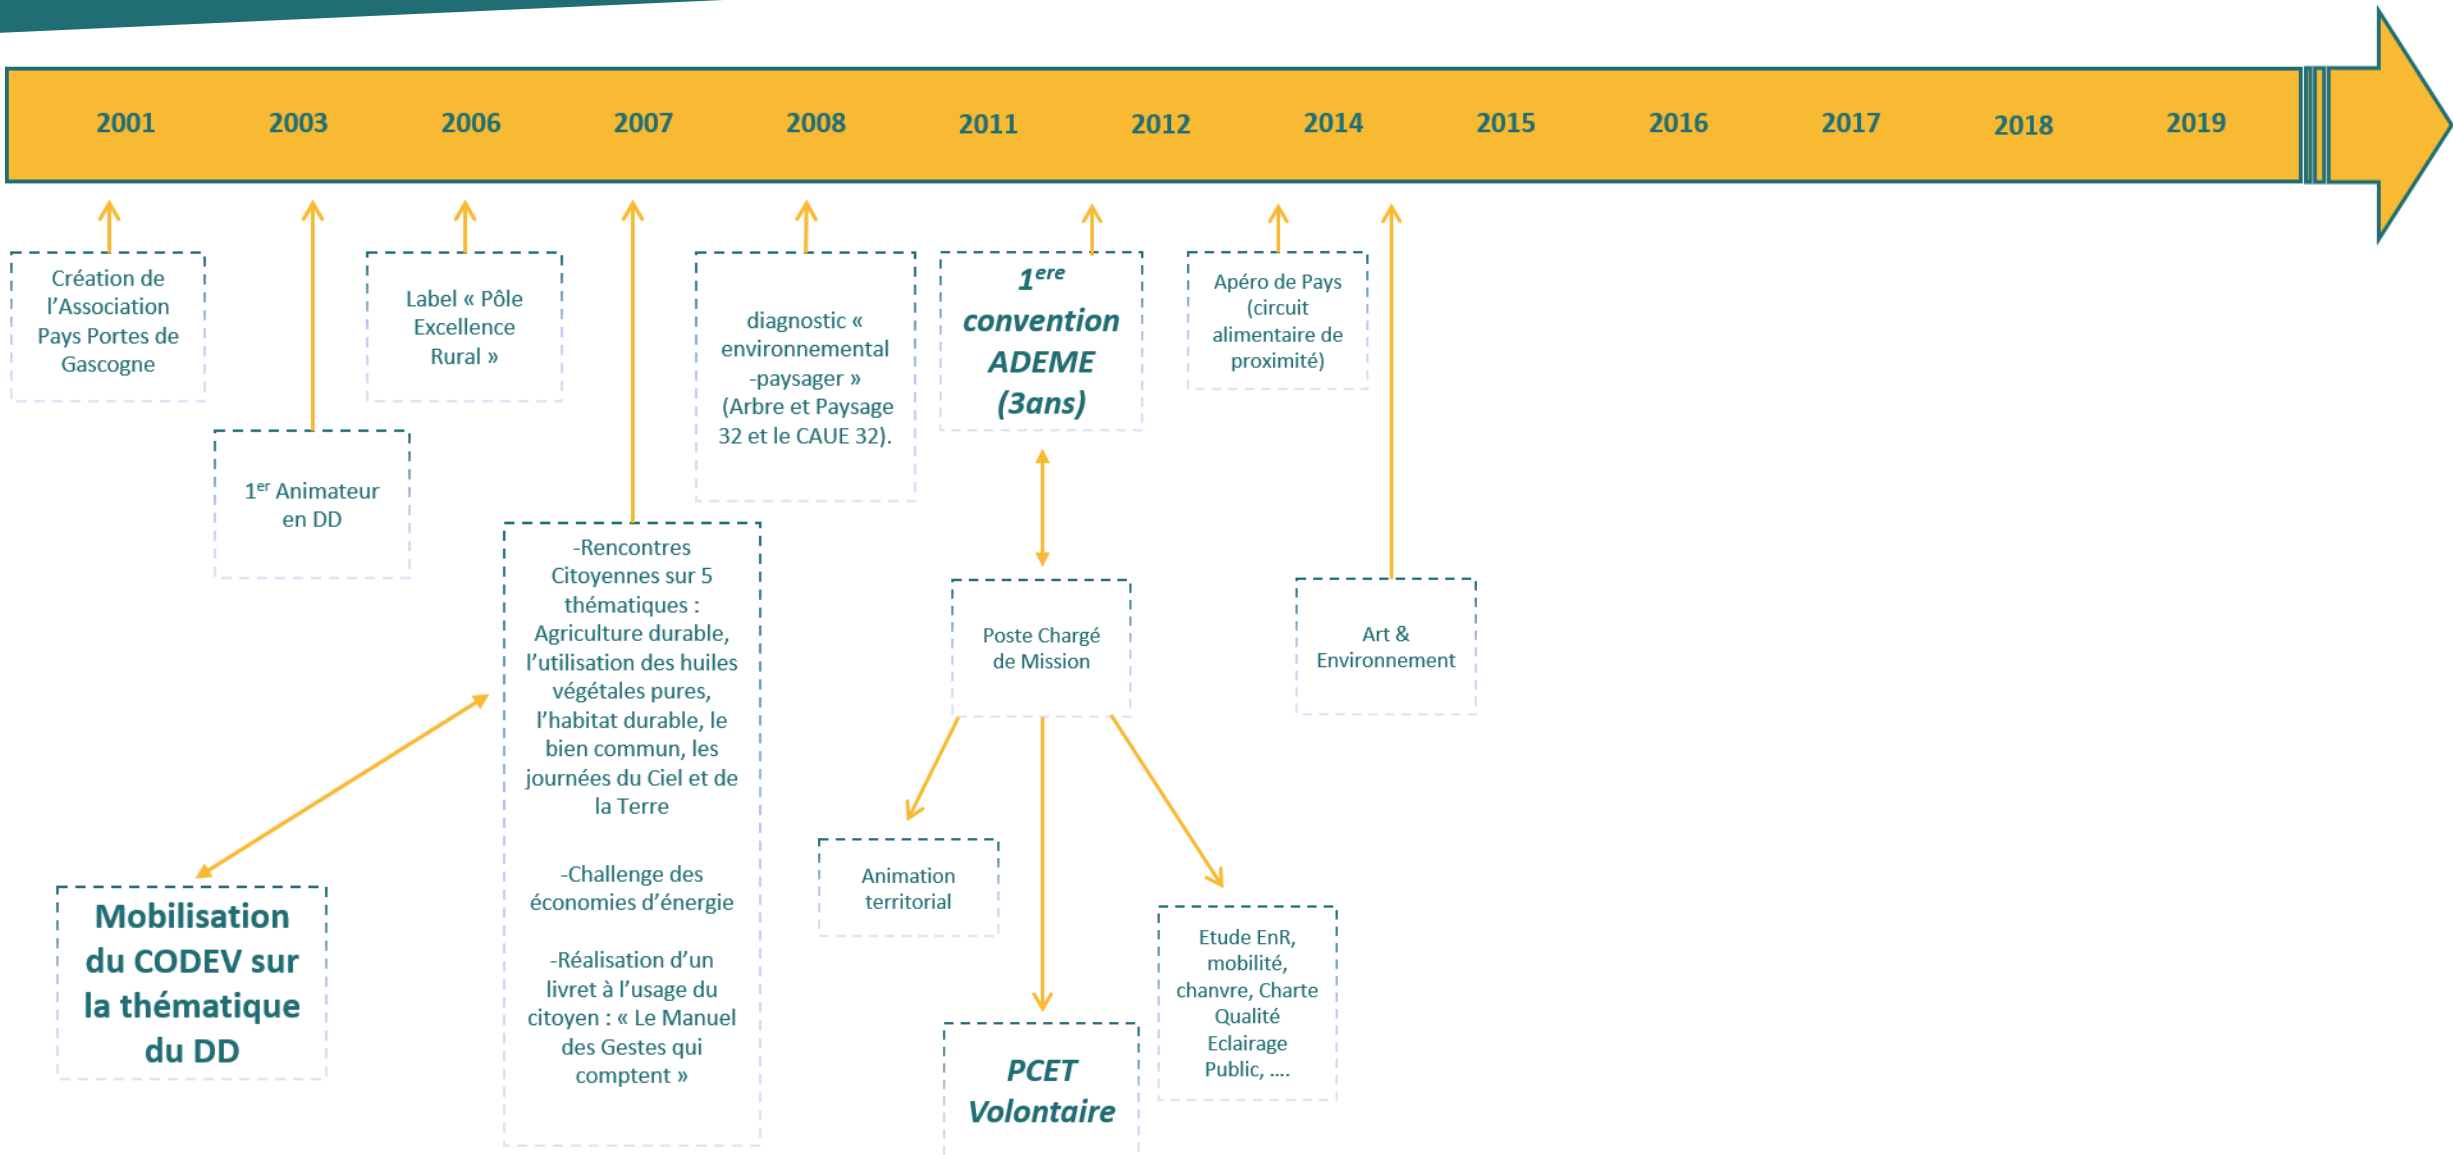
2001 2003 2006 2007 2008 2011 2012 2014 2015 2016 2017 2018 2019

Création de l'Association Pays Portes de Gascogne

1$^{er}$ Animateur en DD

Label « Pôle Excellence Rural »

-Rencontres Citoyennes sur 5 thématiques : Agriculture durable, l'utilisation des huiles végétales pures, l'habitat durable, le bien commun, les journées du Ciel et de la Terre

-Challenge des économies d'énergie

-Réalisation d'un livret à l'usage du citoyen : « Le Manuel des Gestes qui comptent »

diagnostic « environnemental -paysager » (Arbre et Paysage 32 et le CAUE 32).

1$^{ere}$ convention ADEME (3ans)

Poste Chargé de Mission

Animation territorial

PCET Volontaire

Etude EnR, mobilité, chanvre, Charte Qualité Eclairage Public, ....

Apéro de Pays (circuit alimentaire de proximité)

Art & Environnement

Mobilisation du CODEV sur la thématique du DD